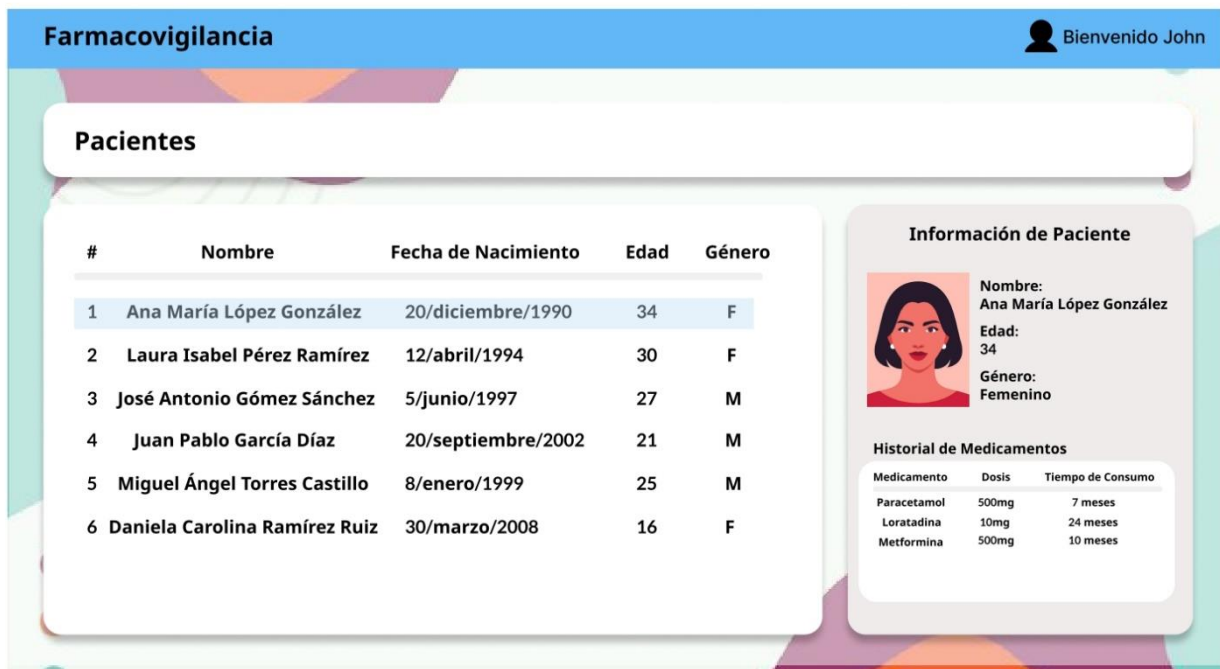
Farmacovigilancia

Bienvenido John

Pacientes

| # | Nombre | Fecha de Nacimiento | Edad | Género |
|---|---|---|---|---|
| 1 | Ana María López González | 20/diciembre/1990 | 34 | F |
| 2 | Laura Isabel Pérez Ramírez | 12/abril/1994 | 30 | F |
| 3 | José Antonio Gómez Sánchez | 5/junio/1997 | 27 | M |
| 4 | Juan Pablo García Díaz | 20/septiembre/2002 | 21 | M |
| 5 | Miguel Ángel Torres Castillo | 8/enero/1999 | 25 | M |
| 6 | Daniela Carolina Ramírez Ruiz | 30/marzo/2008 | 16 | F |

Información de Paciente

Nombre:
Ana María López González
Edad:
34
Género:
Femenino

Historial de Medicamentos

| Medicamento | Dosis | Tiempo de Consumo |
|---|---|---|
| Paracetamol | 500mg | 7 meses |
| Loratadina | 10mg | 24 meses |
| Metformina | 500mg | 10 meses |